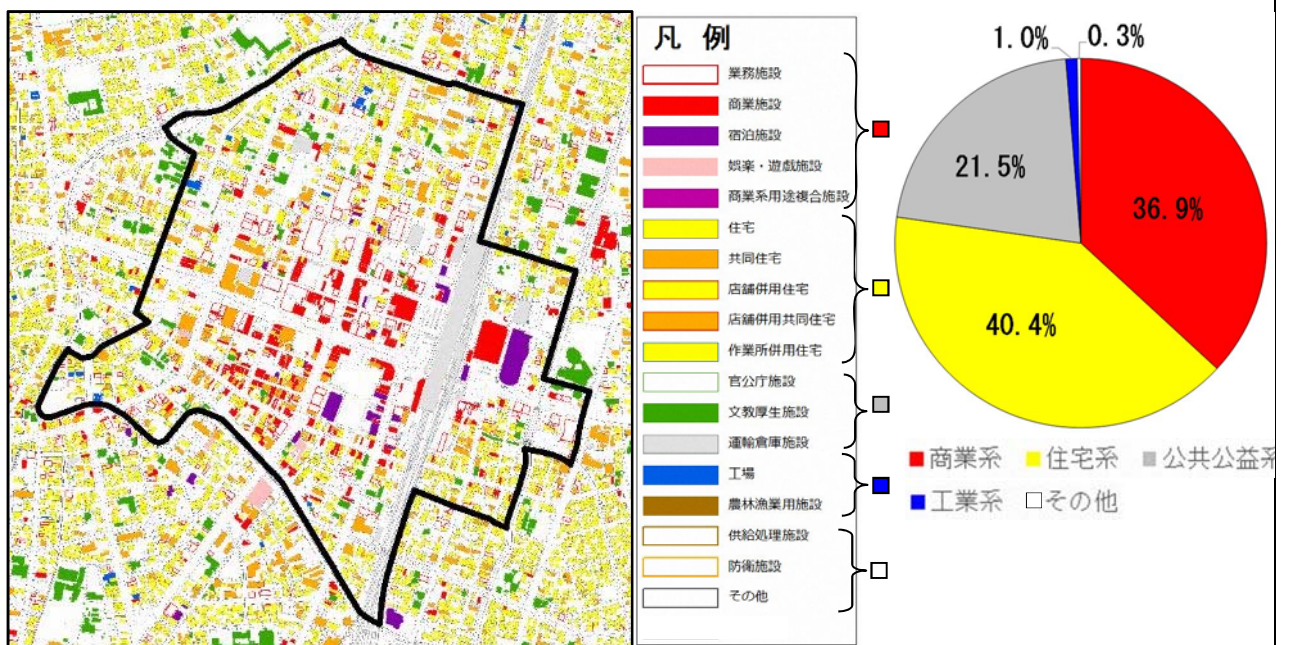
凡 例

業務施設
商業施設
宿泊施設
娯楽・遊戯施設
商業系用途複合施設
住宅
共同住宅
店舗併用住宅
店舗併用共同住宅
作業所併用住宅
官公庁施設
文教厚生施設
運輸倉庫施設
工場
農林漁業用施設
供給処理施設
防衛施設
その他

1.0%
0.3%
21.5%
36.9%
40.4%

商業系 住宅系 公共公益系
工業系 その他